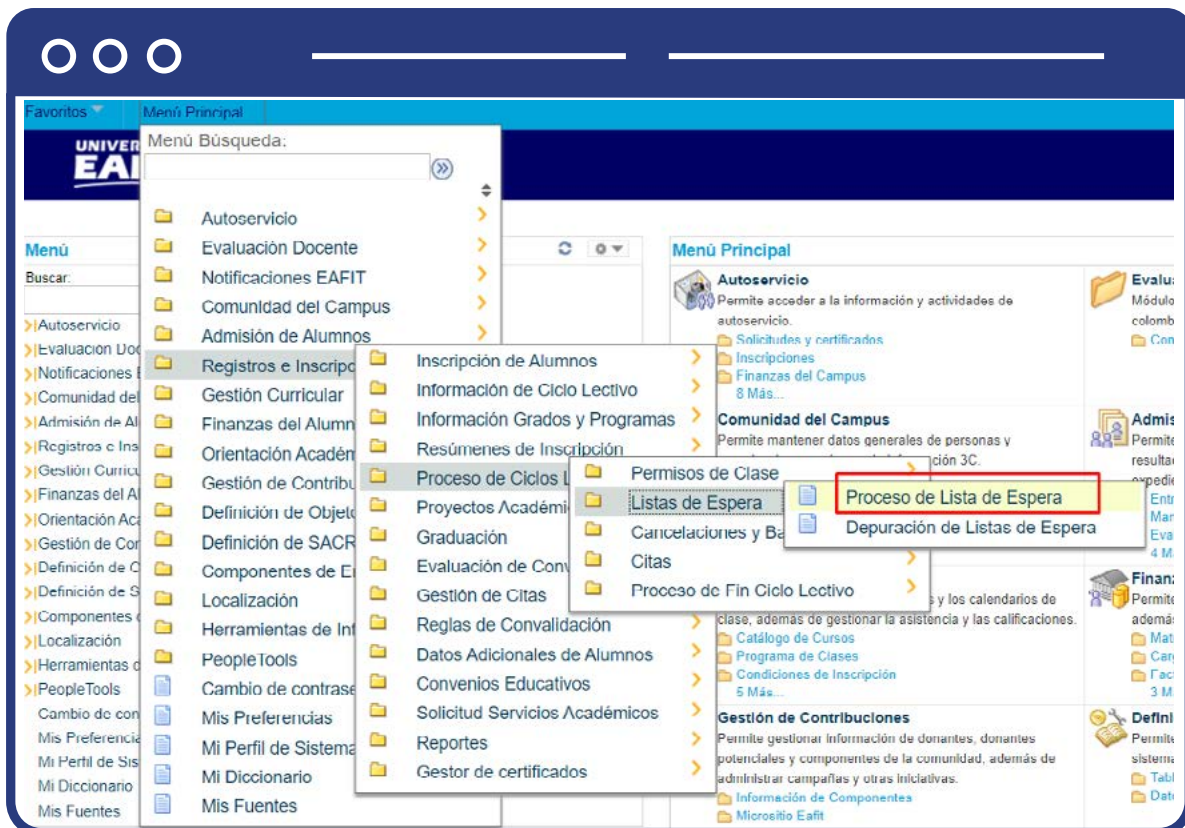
Favoritos | Menú Principal

Menú Búsqueda:

UNIVER
EAI

Menú
Buscar:
>|Autoservicio
>|Evaluación Doc
>|Notificaciones E
>|Comunidad del
>|Admisión de Al
>|Registros e Ins
>|Gestión Curricu
>|Finanzas del Al
>|Orientación Ac
>|Gestión de Co
>|Definición de O
>|Definición de S
>|Componentes
>|Localización
>|Herramientas d
>|PeopleTools
Cambio de con
Mis Preferencia
Mi Perfil de Sis
Mi Diccionario
Mis Fuentes

Autoservicio
Evaluación Docente
Notificaciones EAFIT
Comunidad del Campus
Admisión de Alumnos
Registros e Inscripc
Gestión Curricular
Finanzas del Alumn
Orientación Académ
Gestión de Contribu
Definición de Objeto
Definición de SACR
Componentes de E
Localización
Herramientas de Inf
PeopleTools
Cambio de contrase
Mis Preferencias
Mi Perfil de Sistema
Mi Diccionario
Mis Fuentes

Inscripción de Alumnos
Información de Ciclo Lectivo
Información Grados y Programas
Resúmenes de Inscripción
Proceso de Ciclos L
Proyectos Académi
Graduación
Evaluación de Conv
Gestión de Citas
Reglas de Convalidación
Datos Adicionales de Alumnos
Convenios Educativos
Solicitud Servicios Académicos
Reportes
Gestor de certificados

Permisos de Clase
Listas de Espera
Cancelaciones y Ba
Citas
Proceso de Fin Ciclo Lectivo

Proceso de Lista de Espera
Depuración de Listas de Espera

Menú Principal
Autoservicio
Permite acceder a la información y actividades de autoservicio.
Solicitudes y certificados
Inscripciones
Finanzas del Campus
8 Más...
Comunidad del Campus
Permite mantener datos generales de personas y
ción 3C.
y los calendarios de clase, además de gestionar la asistencia y las calificaciones.
Catálogo de Cursos
Programa de Clases
Condiciones de Inscripción
5 Más...
Gestión de Contribuciones
Permite gestionar información de donantes, donantes potenciales y componentes de la comunidad, además de administrar campañas y otras iniciativas.
Información de Componentes
Micrositio Eafit

Evalu
Módulo
colomb
Con
Admis
Permite
resultac
expedi
Entr
Mar
Eva
4 M
Finan
Permite
ademá
Mat
Car
Fac
3 M
Defini
Permite
sistema
Tabl
Dat